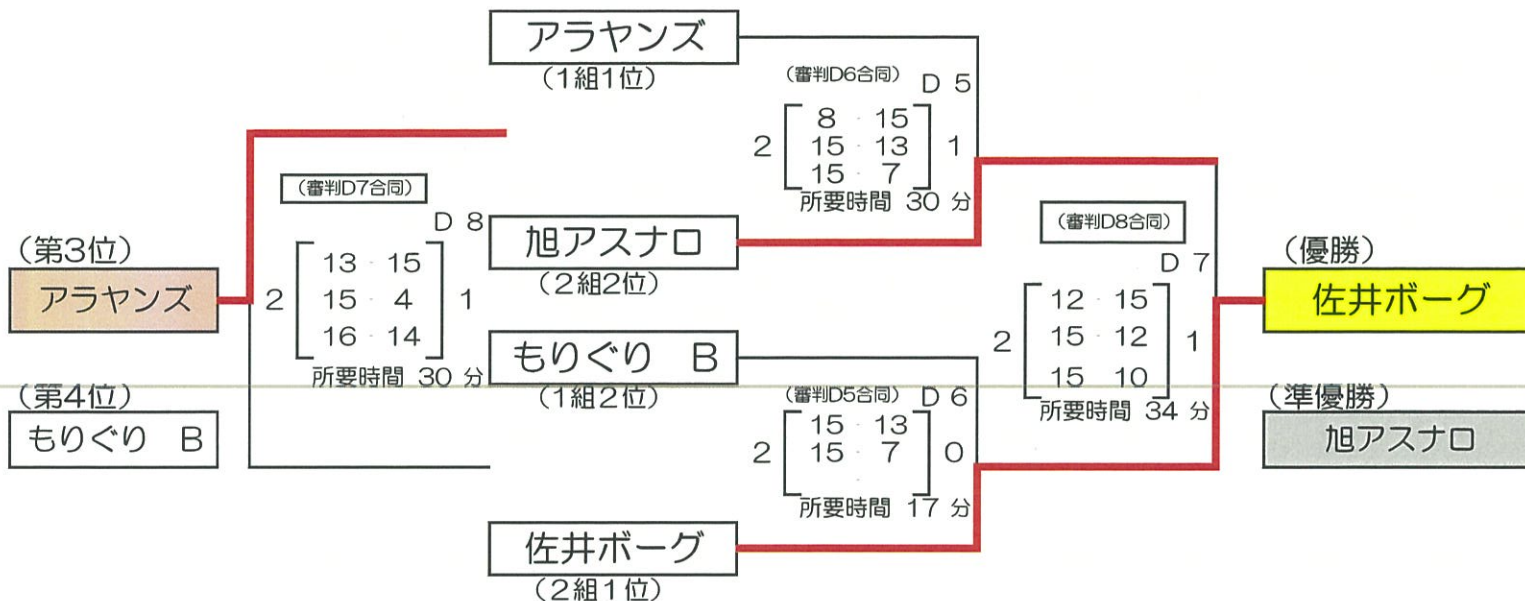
アラヤンズ
（1組1位）
（審判D6合同）
D 5
2
$\begin{bmatrix} 8 & 15 \\ 15 & 13 \\ 15 & 7 \end{bmatrix}$
1
所要時間 30 分

（審判D7合同）
D 8
（第3位）
アラヤンズ
2
$\begin{bmatrix} 13 & 15 \\ 15 & 4 \\ 16 & 14 \end{bmatrix}$
1
所要時間 30 分
（第4位）
もりぐり B

旭アスナロ
（2組2位）
もりぐり B
（1組2位）

（審判D8合同）
D 7
2
$\begin{bmatrix} 12 & 15 \\ 15 & 12 \\ 15 & 10 \end{bmatrix}$
1
所要時間 34 分

（優勝）
佐井ボーグ
（準優勝）
旭アスナロ

（審判D5合同）
D 6
2
$\begin{bmatrix} 15 & 13 \\ 15 & 7 \end{bmatrix}$
0
所要時間 17 分

佐井ボーグ
（2組1位）